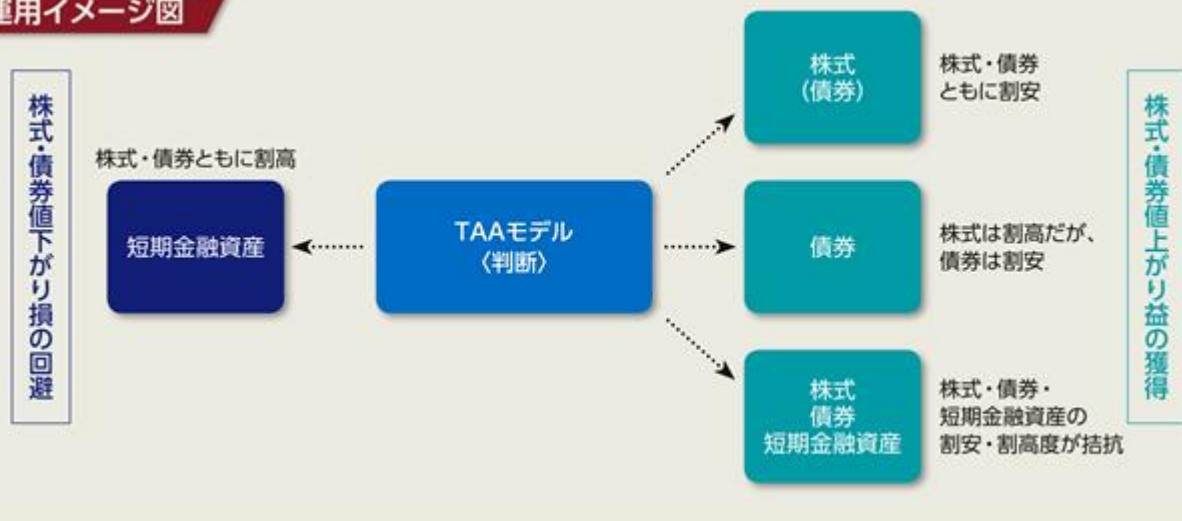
運用イメージ図

株式・債券値下がり損の回避

株式・債券ともに割高

短期金融資産

TAAモデル
〈判断〉

株式
(債券)

株式・債券
ともに割安

債券

株式は割高だが、
債券は割安

株式
債券
短期金融資産

株式・債券・
短期金融資産の
割安・割高度が拮抗

株式・債券値上がり益の獲得